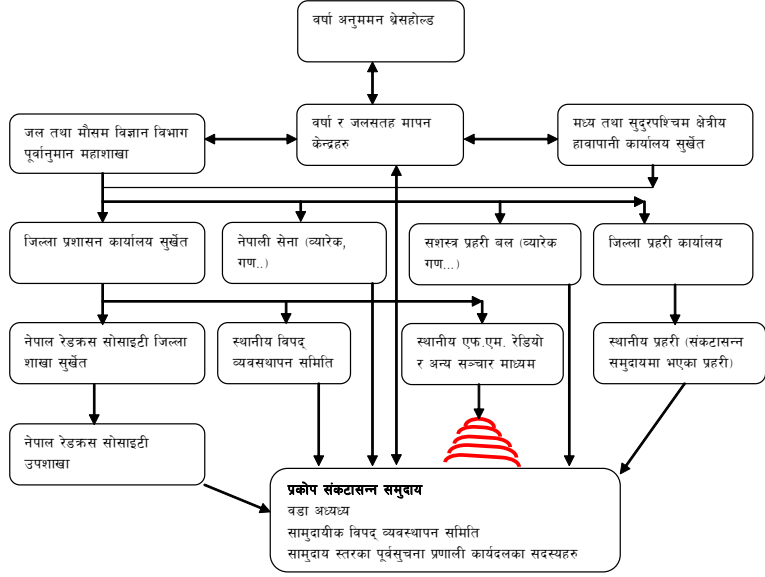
वर्षा अनुममन थ्रेसहोल्ड

जल तथा मौसम विज्ञान विभाग पूर्वानुमान महाशाखा

वर्षा र जलसतह मापन केन्द्रहरु

मध्य तथा सुदुरपश्चिम क्षेत्रीय हावापानी कार्यालय सुर्खेत

जिल्ला प्रशासन कार्यालय सुर्खेत

नेपाली सेना (ब्यारेक, गण..)

सशस्त्र प्रहरी बल (ब्यारेक गण...)

जिल्ला प्रहरी कार्यालय

नेपाल रेडक्रस सोसाइटी जिल्ला शाखा सुर्खेत

स्थानीय विपद् व्यवस्थापन समिति

स्थानीय एफ.एम. रेडियो र अन्य सञ्चार माध्यम

स्थानीय प्रहरी (संकटासन्न समुदायमा भएका प्रहरी)

नेपाल रेडक्रस सोसाइटी उपशाखा

प्रकोप संकटासन्न समुदाय
वडा अध्यक्ष
सामुदायीक विपद् व्यवस्थापन समिति
सामुदाय स्तरका पूर्वसुचना प्रणाली कार्यदलका सदस्यहरु